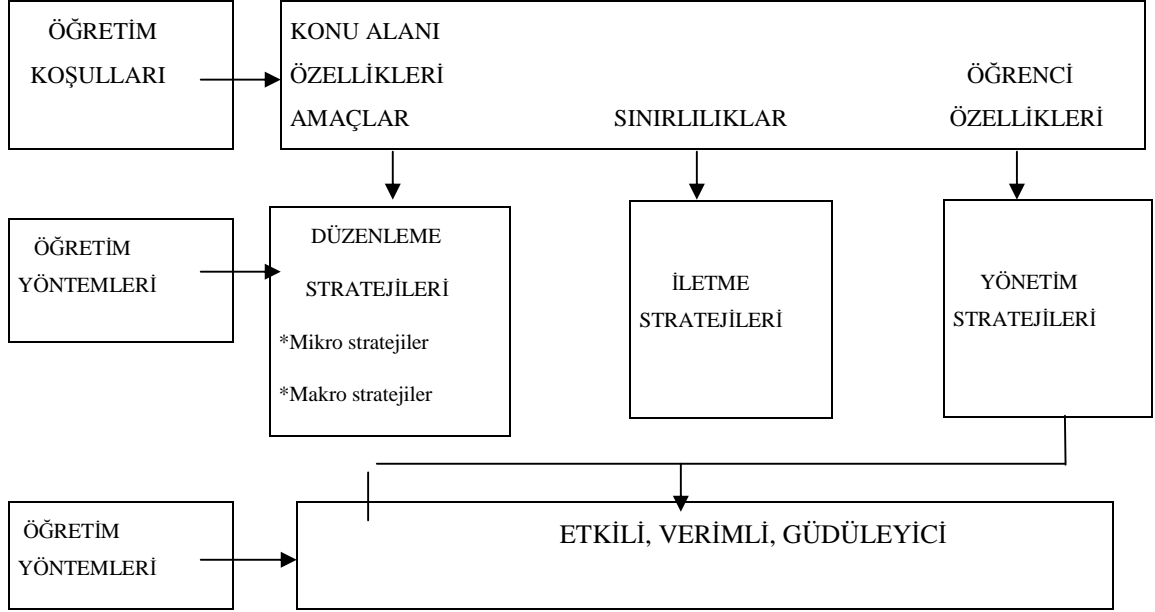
ÖĞRETİM KOŞULLARI

KONU ALANI ÖZELLİKLERİ AMAÇLAR

SINIRLILIKLAR

ÖĞRENCİ ÖZELLİKLERİ

ÖĞRETİM YÖNTEMLERİ

DÜZENLEME STRATEJİLERİ
*Mikro stratejiler
*Makro stratejiler

İLETME STRATEJİLERİ

YÖNETİM STRATEJİLERİ

ÖĞRETİM YÖNTEMLERİ

ETKİLİ, VERİMLİ, GÜDÜLEYİCİ